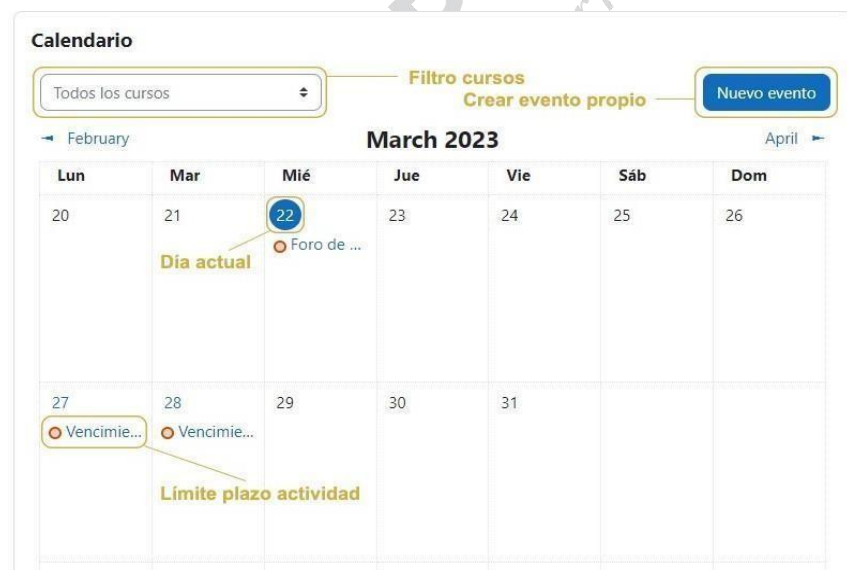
Calendario

Todos los cursos

Filtro cursos

Crear evento propio

Nuevo evento

February

March 2023

April

| Lun | Mar | Mié | Jue | Vie | Sáb | Dom |
|---|---|---|---|---|---|---|
| 20 | 21 | 22 Foro de ... | 23 | 24 | 25 | 26 |
| 27 Vencimie... | 28 Vencimie... | 29 | 30 | 31 | | |

Día actual

Límite plazo actividad